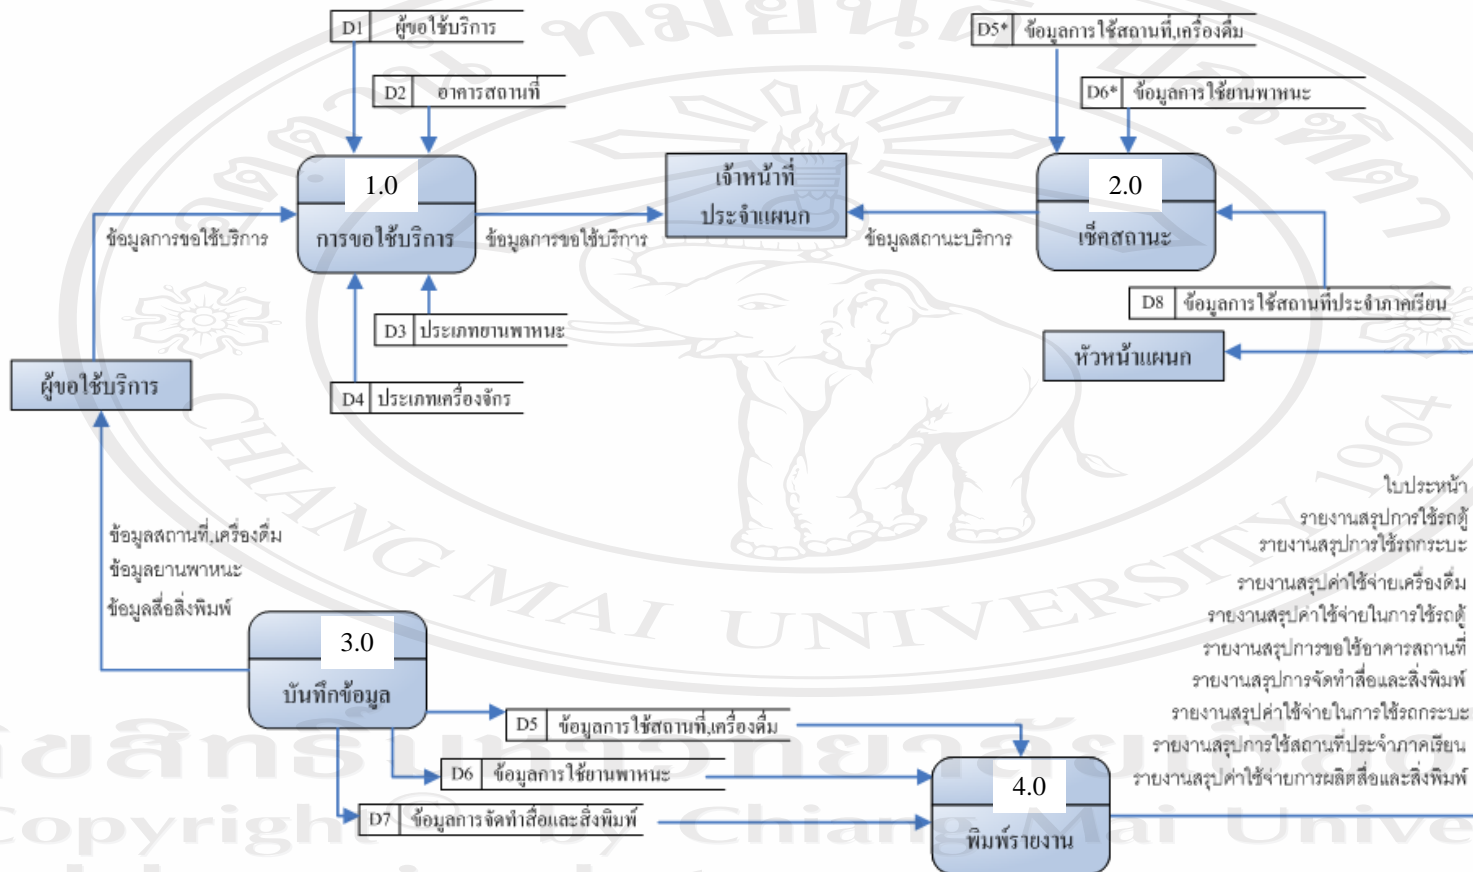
D1 ผู้ขอใช้บริการ

D2 อาคารสถานที่

D5* ข้อมูลการใช้สถานที่,เครื่องดื่ม

D6* ข้อมูลการใช้ยานพาหนะ

1.0
การขอใช้บริการ

เจ้าหน้าที่ประจำแผนก

2.0
เช็คสถานะ

ข้อมูลการขอใช้บริการ

ข้อมูลการขอใช้บริการ

ข้อมูลสถานะบริการ

D8 ข้อมูลการใช้สถานที่ประจำภาคเรียน

D3 ประเภทยานพาหนะ

หัวหน้าแผนก

ผู้ขอใช้บริการ

D4 ประเภทเครื่องจักร

ใบประหน้า
รายงานสรุปการใช้รถตู้
รายงานสรุปการใช้รถกระบะ
รายงานสรุปค่าใช้จ่ายเครื่องดื่ม
รายงานสรุปค่าใช้จ่ายในการใช้รถตู้
รายงานสรุปการขอใช้อาคารสถานที่
รายงานสรุปการจัดทำสื่อและสิ่งพิมพ์
รายงานสรุปค่าใช้จ่ายในการใช้รถกระบะ
รายงานสรุปการใช้สถานที่ประจำภาคเรียน
รายงานสรุปค่าใช้จ่ายการผลิตสื่อและสิ่งพิมพ์

ข้อมูลสถานที่,เครื่องดื่ม
ข้อมูลยานพาหนะ
ข้อมูลสื่อสิ่งพิมพ์

3.0
บันทึกข้อมูล

D5 ข้อมูลการใช้สถานที่,เครื่องดื่ม

D6 ข้อมูลการใช้ยานพาหนะ

D7 ข้อมูลการจัดทำสื่อและสิ่งพิมพ์

4.0
พิมพ์รายงาน

CHIANG MAI UNIVERSITY

Copyright by Chiang Mai Unive